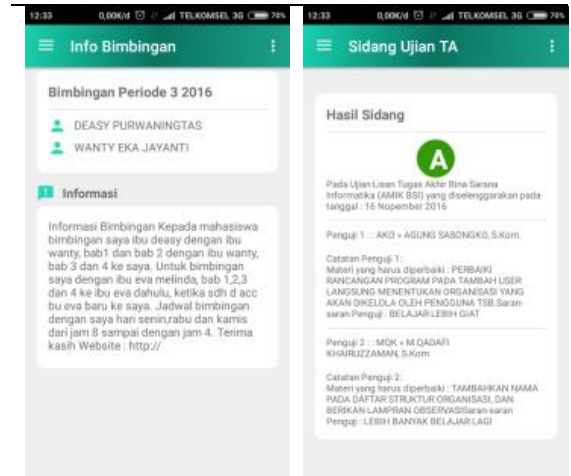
12:33 0,00K/d TELKOMSEL 3G 74%

Info Bimbingan

Bimbingan Periode 3 2016

DEASY PURWANINGTAS

WANTY EKA JAYANTI

Informasi

Informasi Bimbingan Kepada mahasiswa bimbingan saya ibu deasy dengan ibu wanty, bab1 dan bab 2 dengan ibu wanty, bab 3 dan 4 ke saya. Untuk bimbingan saya dengan ibu eva melinda, bab 1,2,3 dan 4 ke ibu eva dahulu, ketika sdh d acc bu eva baru ke saya. Jadwal bimbingan dengan saya hari senin,rabu dan kamis dari jam 8 sampai dengan jam 4. Terima kasih Website : http://

12:33 0,00K/d TELKOMSEL 3G 74%

Sidang Ujian TA

Hasil Sidang

A

Pada Ujian Lisan Tugas Akhir Bina Sarana Informatika (AMIK BSI) yang diselenggarakan pada tanggal : 16 Nopember 2016

Penguji 1 : : AKO » AGUNG SABONGKO, S.Kom.

Catatan Penguji 1:
Materi yang harus diperbaiki : PERBAIKI RANCANGAN PROGRAM PADA TAMBAH USER LANGSUNG MENENTUKAN ORGANISASI YANG AKAN DIKELOLA OLEH PENGGUNA TSB Saran-saran Penguji : BELAJAR LEBIH GIAT

Penguji 2 : : MQK » M.QADAFI KHAIRUZZAMAN, S.Kom

Catatan Penguji 2:
Materi yang harus diperbaiki : TAMBAHKAN NAMA PADA DAFTAR STRUKTUR ORGANISASI, DAN BERIKAN LAMPIRAN OBSERVASISaran-saran Penguji : LEBIH BANYAK BELAJAR LAGI